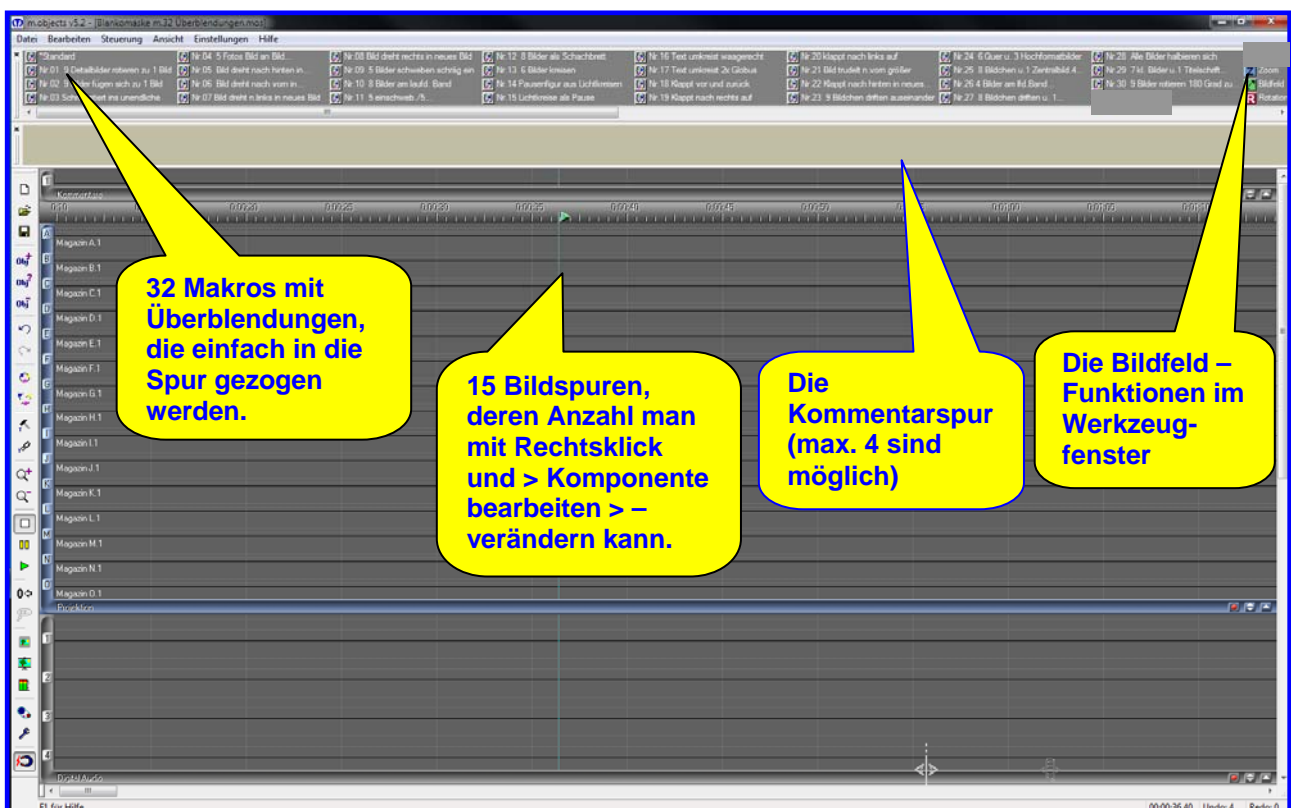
m.objects v5.2 - [Blankomaske m.32 Überblendungen.mos]

Datei Bearbeiten Steuerung Ansicht Einstellungen Hilfe

*Standard | Nr.04 5 Fotos Bild an Bild | Nr.08 Bild dreht rechts in neues Bild | Nr.12 8 Bilder als Schachbrett | Nr.16 Text umkreist waagerecht | Nr.20 klappt nach links auf | Nr.24 6 Quer u. 3 Hochformatbilder | Nr.28 Alle Bilder halbieren sich

Nr.01 8 Detailbilder rotieren zu 1 Bild | Nr.05 Bild dreht nach hinten in... | Nr.09 5 Bilder schweben schräg ein | Nr.13 6 Bilder kreisen | Nr.17 Text umkreist 2x Globus | Nr.21 Bild trudelt n.vorn größer | Nr.25 8 Bildchen u.1 Zentralbild 4... | Nr.29 7 kl. Bilder u.1 Titelschrift | Zoom

Nr.02 8 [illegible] fügen sich zu 1 Bild | Nr.06 Bild dreht nach vorn in... | Nr.10 8 Bilder am laufd. Band | Nr.14 Pausenfigur aus Lichtkreisen | Nr.18 Klappt vor und zurück | Nr.22 Klappt nach hinten in neues... | Nr.26 4 Bilder am lfd.Band... | Nr.30 9 Bilder rotieren 180 Grad zu | Bildfeld

Nr.03 Sch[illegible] ins unendliche | Nr.07 Bild dreht n.links in neues Bild | Nr.11 5 einschweb./5... | Nr.15 Lichtkreise als Pause | Nr.19 Klappt nach rechts auf | Nr.23 9 Bildchen driften auseinander | Nr.27 8 Bildchen drehen u. 1... | Rotation

Kommentare

Magazin A.1
Magazin B.1
Magazin C.1
Magazin D.1
Magazin E.1
Magazin F.1
Magazin G.1
Magazin H.1
Magazin I.1
Magazin J.1
Magazin K.1
Magazin L.1
Magazin M.1
Magazin N.1
Magazin O.1

Projektion

Digital Audio

32 Makros mit Überblendungen, die einfach in die Spur gezogen werden.

15 Bildspuren, deren Anzahl man mit Rechtsklick und > Komponente bearbeiten > – verändern kann.

Die Kommentarspur (max. 4 sind möglich)

Die Bildfeld – Funktionen im Werkzeug-fenster

F1 für Hilfe

00:00:36.40 Undo: 4 Redo: 0